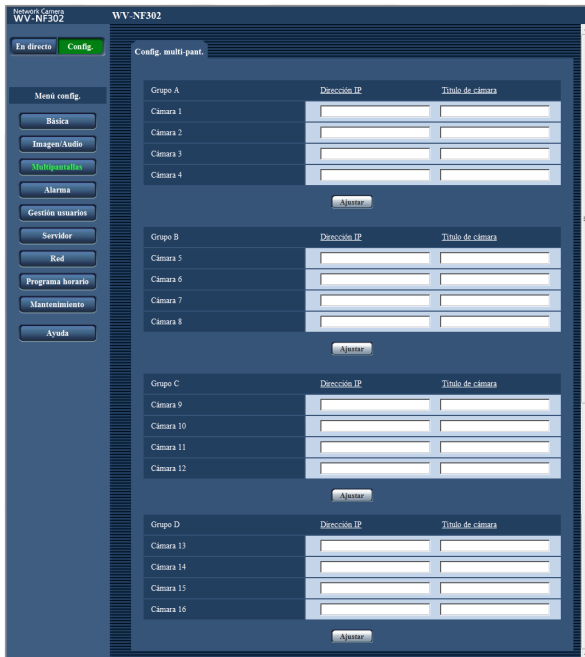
Network Camera
WV-NF302

WV-NF302

En directo
Config.

Menú config.

Básica
Imagen/Audio
Multipantallas
Alarma
Gestión usuarios
Servidor
Red
Programa horario
Mantenimiento
Ayuda

Config. multi-pant.

| Grupo A | Dirección IP | Título de cámara |
|---|---|---|
| Cámara 1 | | |
| Cámara 2 | | |
| Cámara 3 | | |
| Cámara 4 | | |

Ajustar

| Grupo B | Dirección IP | Título de cámara |
|---|---|---|
| Cámara 5 | | |
| Cámara 6 | | |
| Cámara 7 | | |
| Cámara 8 | | |

Ajustar

| Grupo C | Dirección IP | Título de cámara |
|---|---|---|
| Cámara 9 | | |
| Cámara 10 | | |
| Cámara 11 | | |
| Cámara 12 | | |

Ajustar

| Grupo D | Dirección IP | Título de cámara |
|---|---|---|
| Cámara 13 | | |
| Cámara 14 | | |
| Cámara 15 | | |
| Cámara 16 | | |

Ajustar